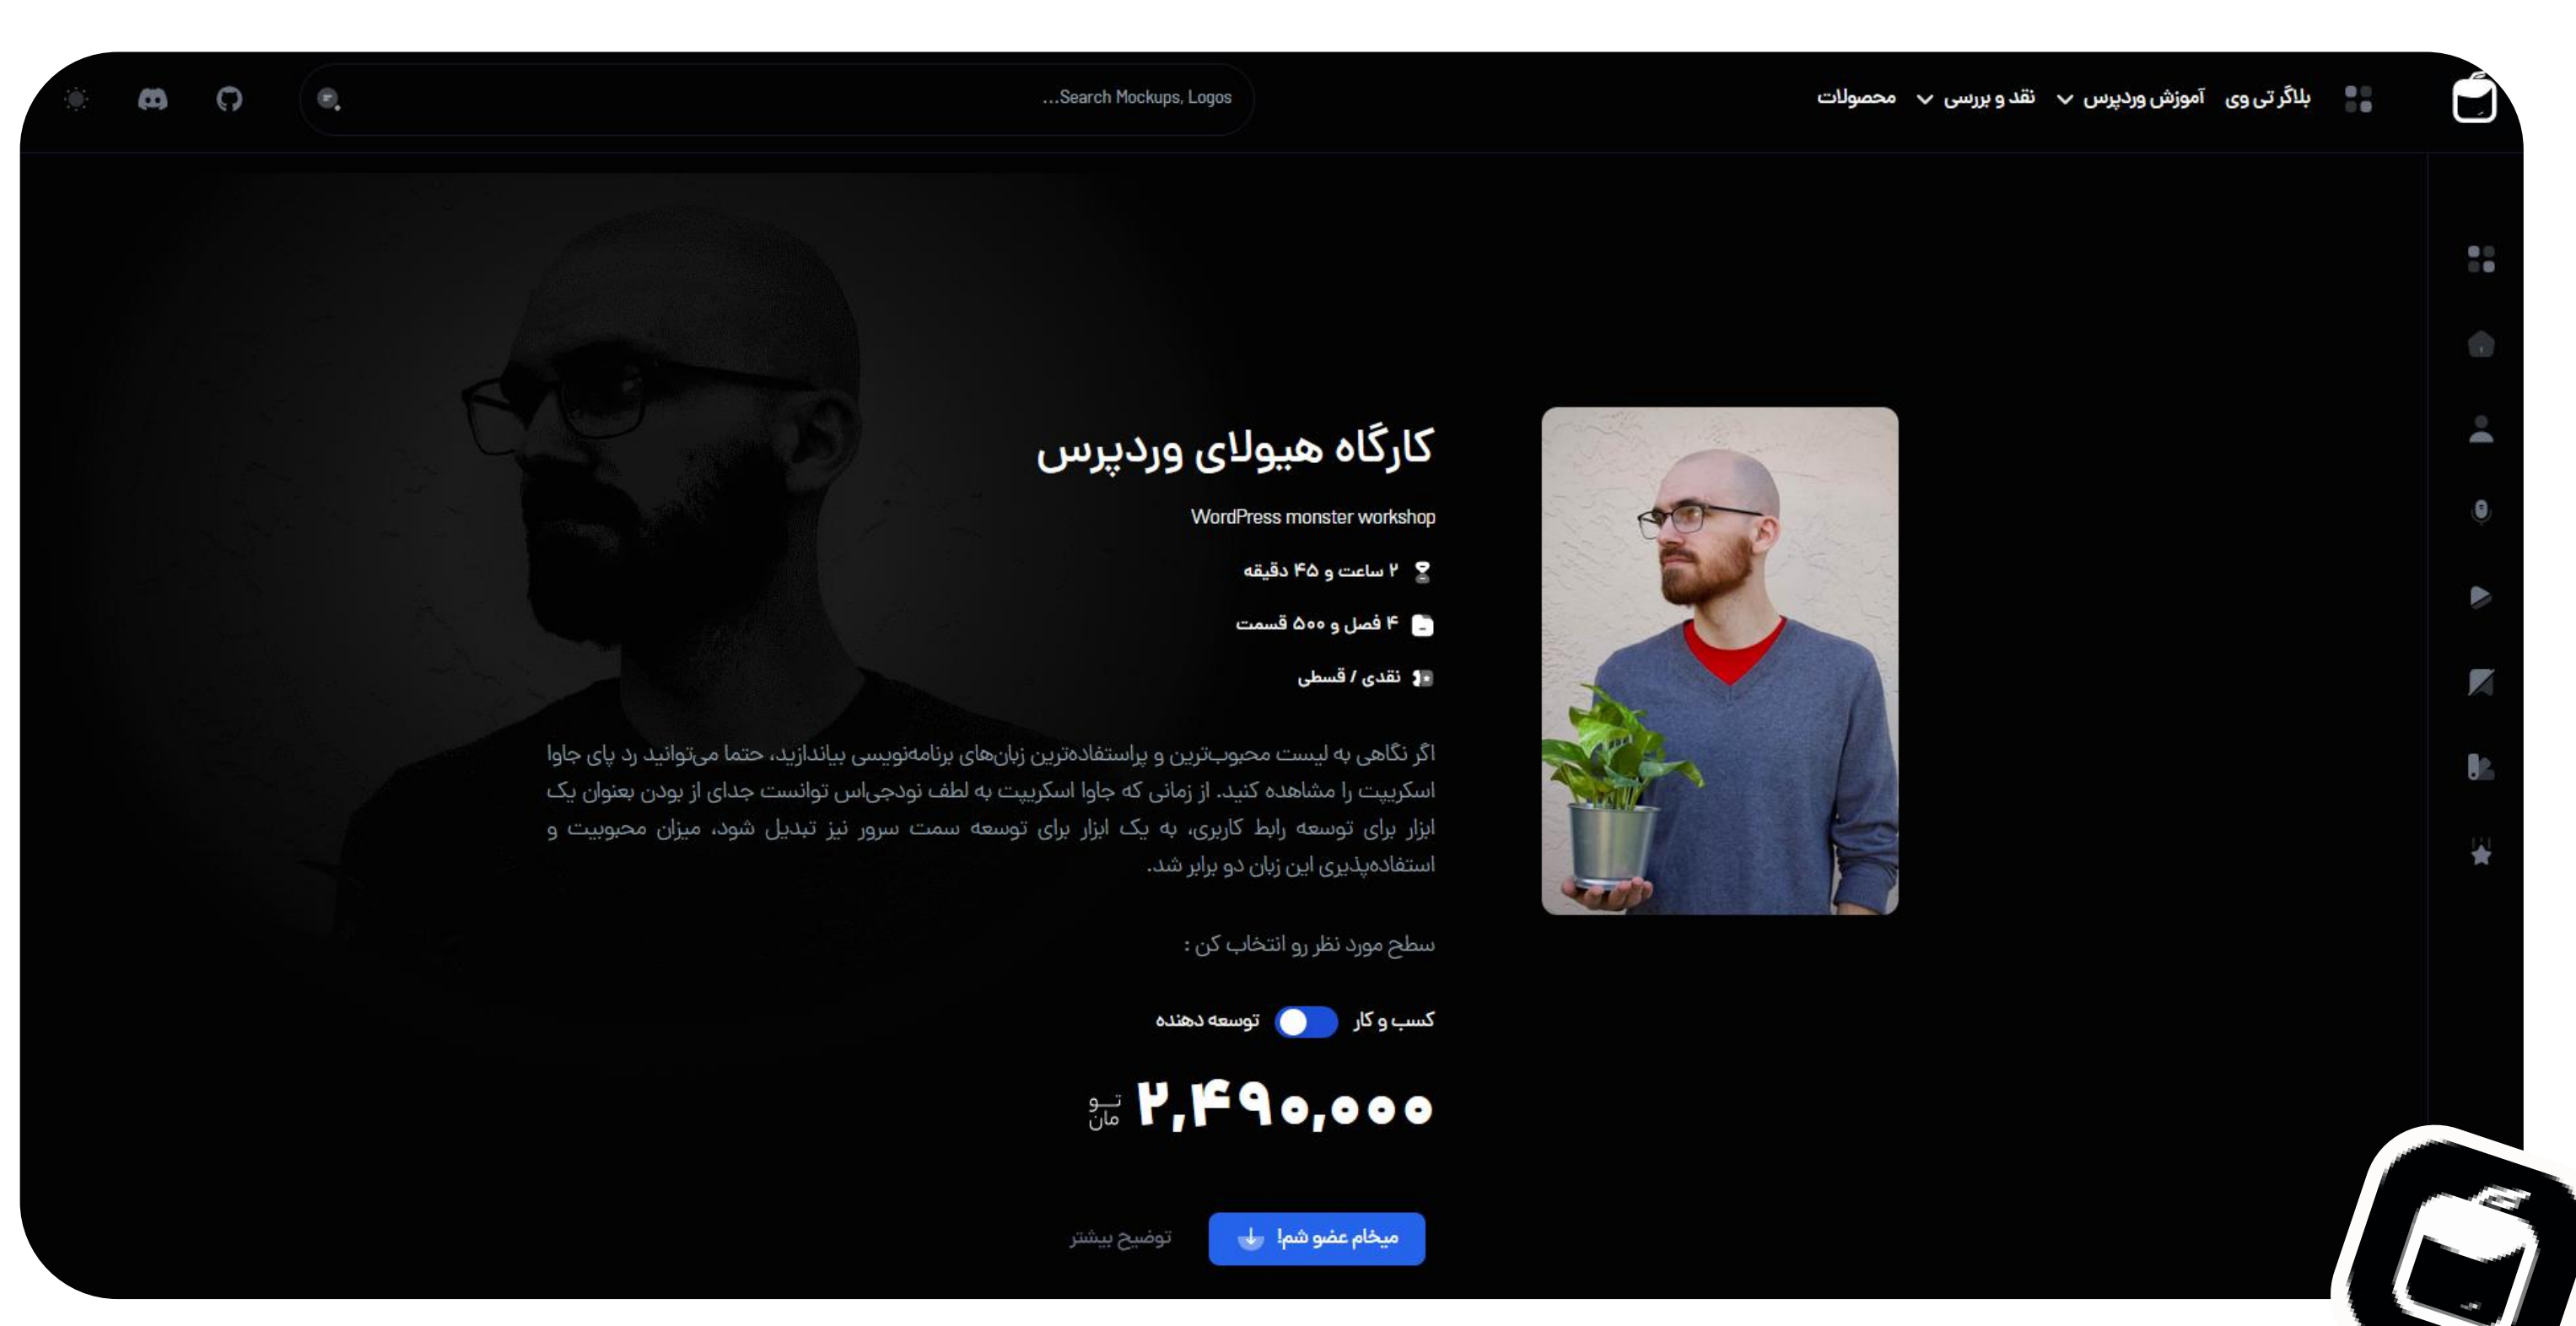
بلاگر تی وی آموزش وردپرس نقد و بررسی محصولات

Search Mockups, Logos...

کارگاه هیولای وردپرس

WordPress monster workshop

۲ ساعت و ۴۵ دقیقه

۴ فصل و ۵۰۰ قسمت

نقدی / قسطی

اگر نگاهی به لیست محبوب‌ترین و پراستفاده‌ترین زبان‌های برنامه‌نویسی بیاندازید، حتما می‌توانید رد پای جاوا اسکریپت را مشاهده کنید. از زمانی که جاوا اسکریپت به لطف نودجی‌اس توانست جدای از بودن بعنوان یک ابزار برای توسعه رابط کاربری، به یک ابزار برای توسعه سمت سرور نیز تبدیل شود، میزان محبوبیت و استفاده‌پذیری این زبان دو برابر شد.

سطح مورد نظر رو انتخاب کن :

کسب و کار توسعه دهنده

۲,۴۹۰,۰۰۰ تومان

میخام عضو شم! توضیح بیشتر